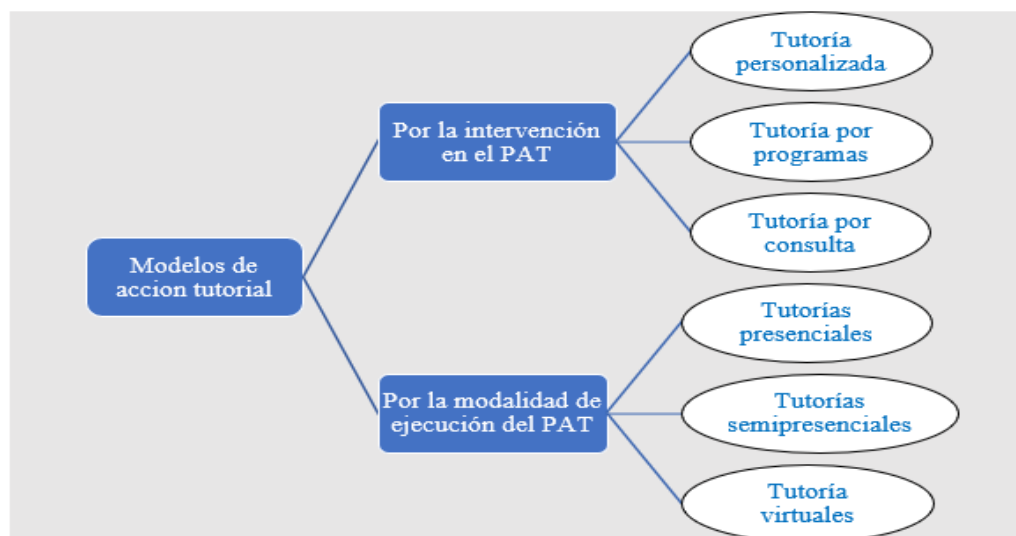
Modelos de accion tutorial

Por la intervención en el PAT

Tutoría personalizada

Tutoría por programas

Tutoría por consulta

Por la modalidad de ejecución del PAT

Tutorías presenciales

Tutorías semipresenciales

Tutoría virtuales